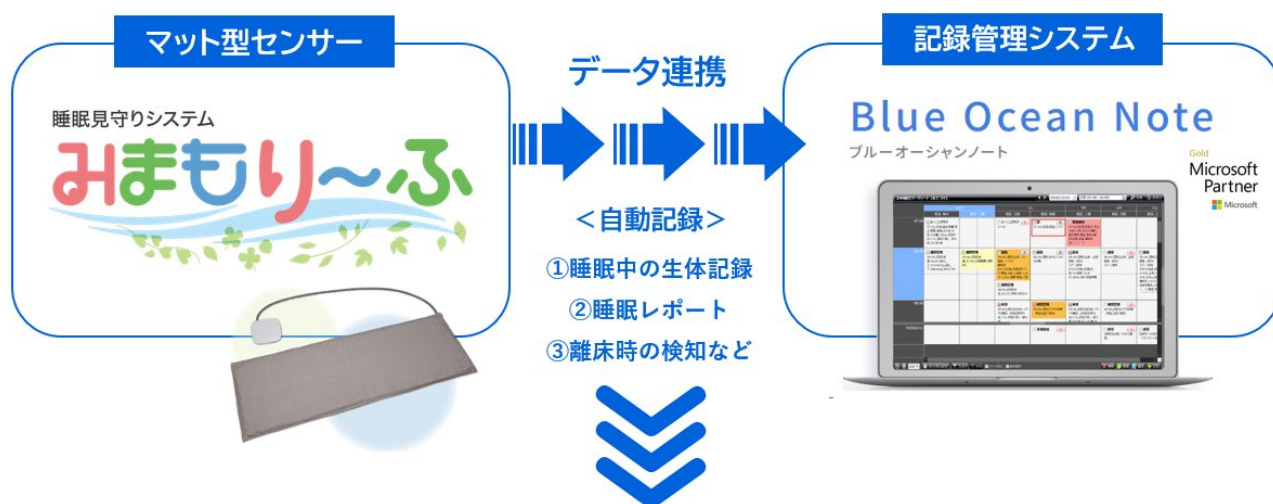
マット型センサー

睡眠見守りシステム
みまもり〜ふ

データ連携

＜自動記録＞
①睡眠中の生体記録
②睡眠レポート
③離床時の検知など

記録管理システム

Blue Ocean Note
ブルーオーシャンノート

Gold
Microsoft
Partner
Microsoft